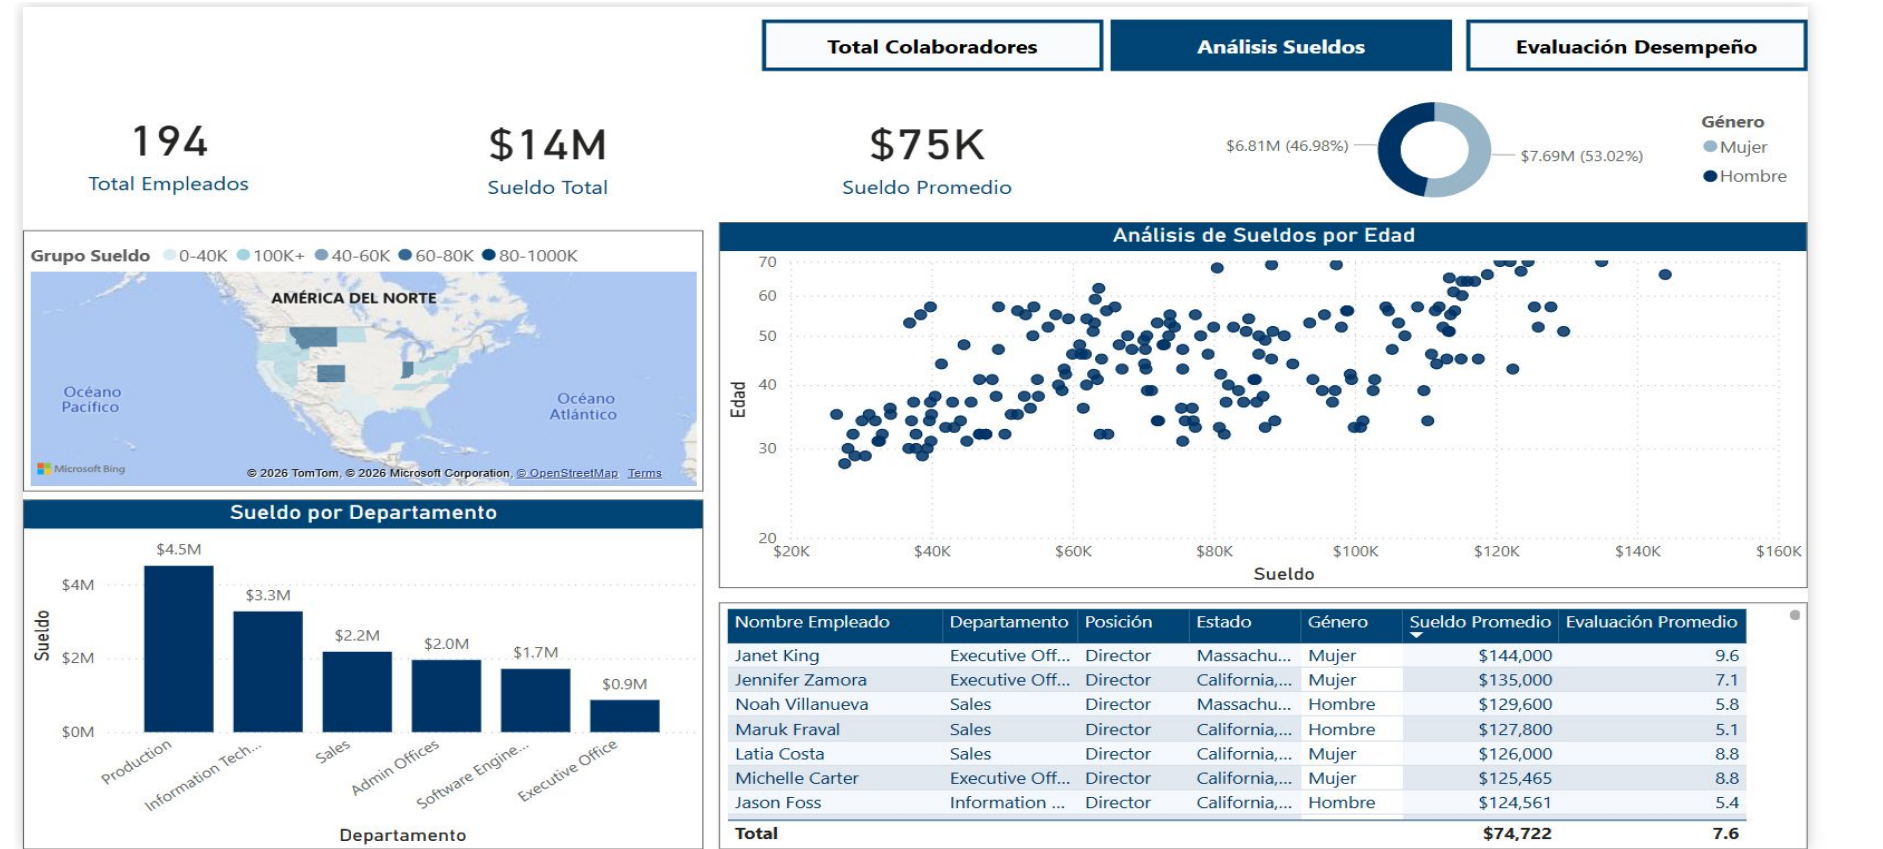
Total Colaboradores
Análisis Sueldos
Evaluación Desempeño

194
Total Empleados

$14M
Sueldo Total

$75K
Sueldo Promedio

$6.81M (46.98%)
$7.69M (53.02%)

Género
Mujer
Hombre

Grupo Sueldo 0-40K 100K+ 40-60K 60-80K 80-1000K

AMÉRICA DEL NORTE
Océano Pacífico
Océano Atlántico
Microsoft Bing
© 2026 TomTom, © 2026 Microsoft Corporation, © OpenStreetMap Terms

Análisis de Sueldos por Edad
Edad
70
60
50
40
30
20
$20K $40K $60K $80K $100K $120K $140K $160K
Sueldo

Sueldo por Departamento
Sueldo
$4M
$2M
$0M
$4.5M
$3.3M
$2.2M
$2.0M
$1.7M
$0.9M
Production
Information Tech...
Sales
Admin Offices
Software Engine...
Executive Office
Departamento

| Nombre Empleado | Departamento | Posición | Estado | Género | Sueldo Promedio | Evaluación Promedio |
|---|---|---|---|---|---|---|
| Janet King | Executive Off... | Director | Massachu... | Mujer | $144,000 | 9.6 |
| Jennifer Zamora | Executive Off... | Director | California,... | Mujer | $135,000 | 7.1 |
| Noah Villanueva | Sales | Director | Massachu... | Hombre | $129,600 | 5.8 |
| Maruk Fraval | Sales | Director | California,... | Hombre | $127,800 | 5.1 |
| Latia Costa | Sales | Director | California,... | Mujer | $126,000 | 8.8 |
| Michelle Carter | Executive Off... | Director | California,... | Mujer | $125,465 | 8.8 |
| Jason Foss | Information ... | Director | California,... | Hombre | $124,561 | 5.4 |
| Total | | | | | $74,722 | 7.6 |